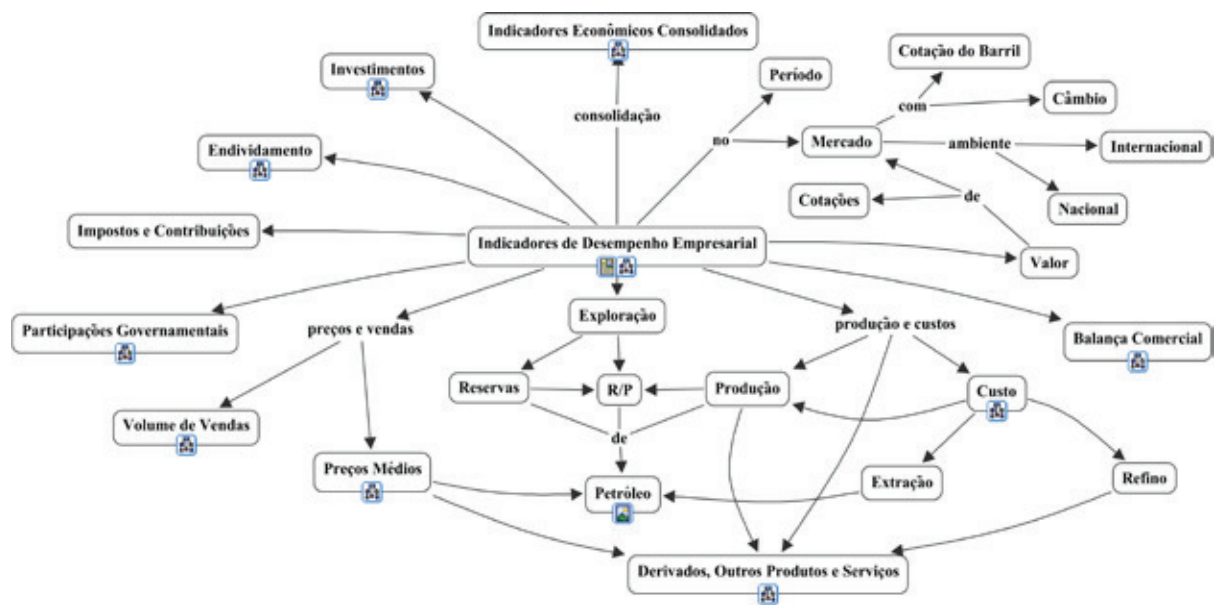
Indicadores Econômicos Consolidados

Cotação do Barril

Investimentos

Período

consolidação

com

Câmbio

Endividamento

no

Mercado

ambiente

Internacional

de

Cotações

Nacional

Impostos e Contribuições

Indicadores de Desempenho Empresarial

Valor

Participações Governamentais

preços e vendas

Exploração

produção e custos

Balança Comercial

Reservas

R/P

Produção

Custo

Volume de Vendas

de

Preços Médios

Extração

Refino

Petróleo

Derivados, Outros Produtos e Serviços